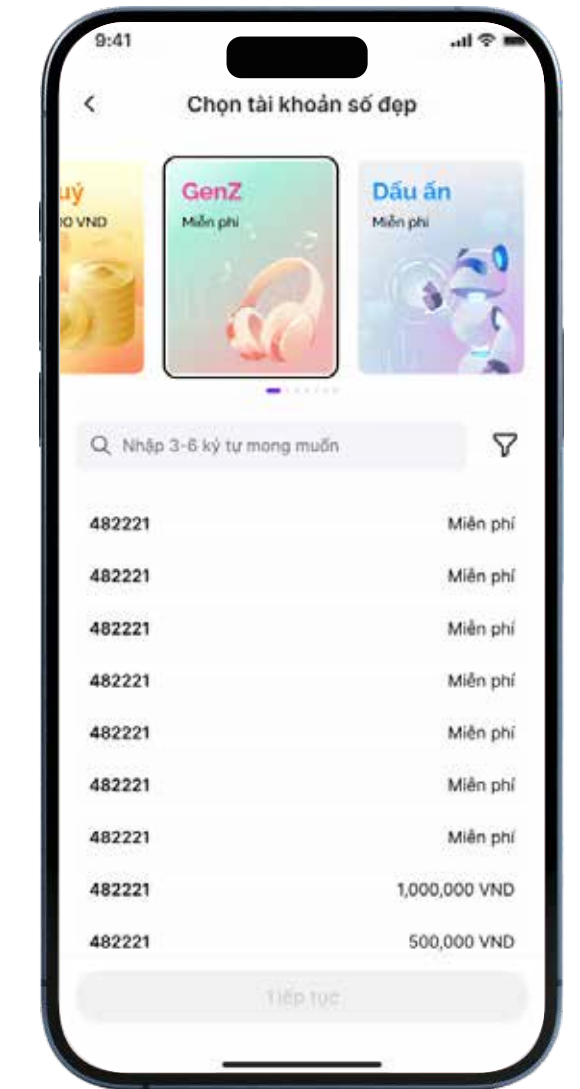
9:41

<

Chọn tài khoản số đẹp

uý
0 VND

GenZ
Miễn phí

Dấu ấn
Miễn phí

Nhập 3-6 ký tự mong muốn

| | |
|---|---|
| 482221 | Miễn phí |
| 482221 | Miễn phí |
| 482221 | Miễn phí |
| 482221 | Miễn phí |
| 482221 | Miễn phí |
| 482221 | Miễn phí |
| 482221 | Miễn phí |
| 482221 | 1,000,000 VND |
| 482221 | 500,000 VND |

Tiếp tục